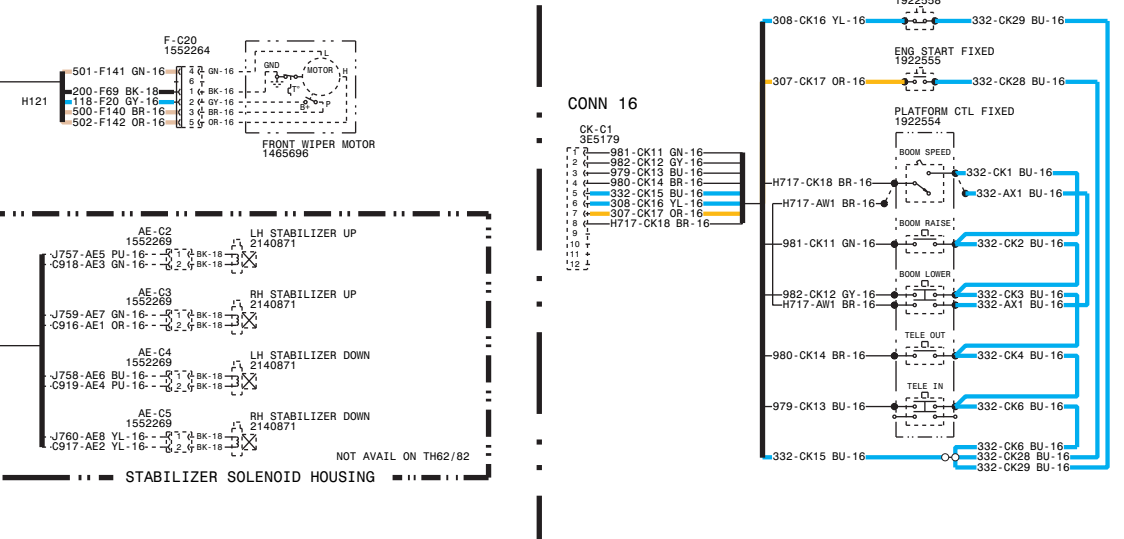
1922556
308-CK16 YL-16
332-CK29 BU-16
ENG START FIXED
1922555
307-CK17 OR-16
332-CK28 BU-16
PLATFORM CTL FIXED
1922554

F-C20
1552264
H121
501-F141 GN-16
200-F69 BK-18
118-F20 GY-16
500-F140 BR-16
502-F142 OR-16
4 GN-16
6
1 BK-16
2 GY-16
3 BR-16
5 OR-16
GND
MOTOR
L
H
B
P
FRONT WIPER MOTOR
1465696

CONN 16
CK-C1
3E5179
1 981-CK11 GN-16
2 982-CK12 GY-16
3 979-CK13 BU-16
4 980-CK14 BR-16
5 332-CK15 BU-16
6 308-CK16 YL-16
7 307-CK17 OR-16
8 H717-CK18 BR-16
9
10
11
12

BOOM SPEED
H717-CK18 BR-16
332-CK1 BU-16
H717-AW1 BR-16
332-AX1 BU-16
BOOM RAISE
981-CK11 GN-16
332-CK2 BU-16
BOOM LOWER
982-CK12 GY-16
332-CK3 BU-16
H717-AW1 BR-16
332-AX1 BU-16
TELE OUT
980-CK14 BR-16
332-CK4 BU-16
TELE IN
979-CK13 BU-16
332-CK6 BU-16
332-CK6 BU-16
332-CK15 BU-16
332-CK28 BU-16
332-CK29 BU-16

AE-C2
1552269
LH STABILIZER UP
2140871
J757-AE5 PU-16
C918-AE3 GN-16
1 BK-18
2 BK-18

AE-C3
1552269
RH STABILIZER UP
2140871
J759-AE7 GN-16
C916-AE1 OR-16
1 BK-18
2 BK-18

AE-C4
1552269
LH STABILIZER DOWN
2140871
J758-AE6 BU-16
C919-AE4 PU-16
1 BK-18
2 BK-18

AE-C5
1552269
RH STABILIZER DOWN
2140871
J760-AE8 YL-16
C917-AE2 YL-16
1 BK-18
2 BK-18

NOT AVAIL ON TH62/82
STABILIZER SOLENOID HOUSING